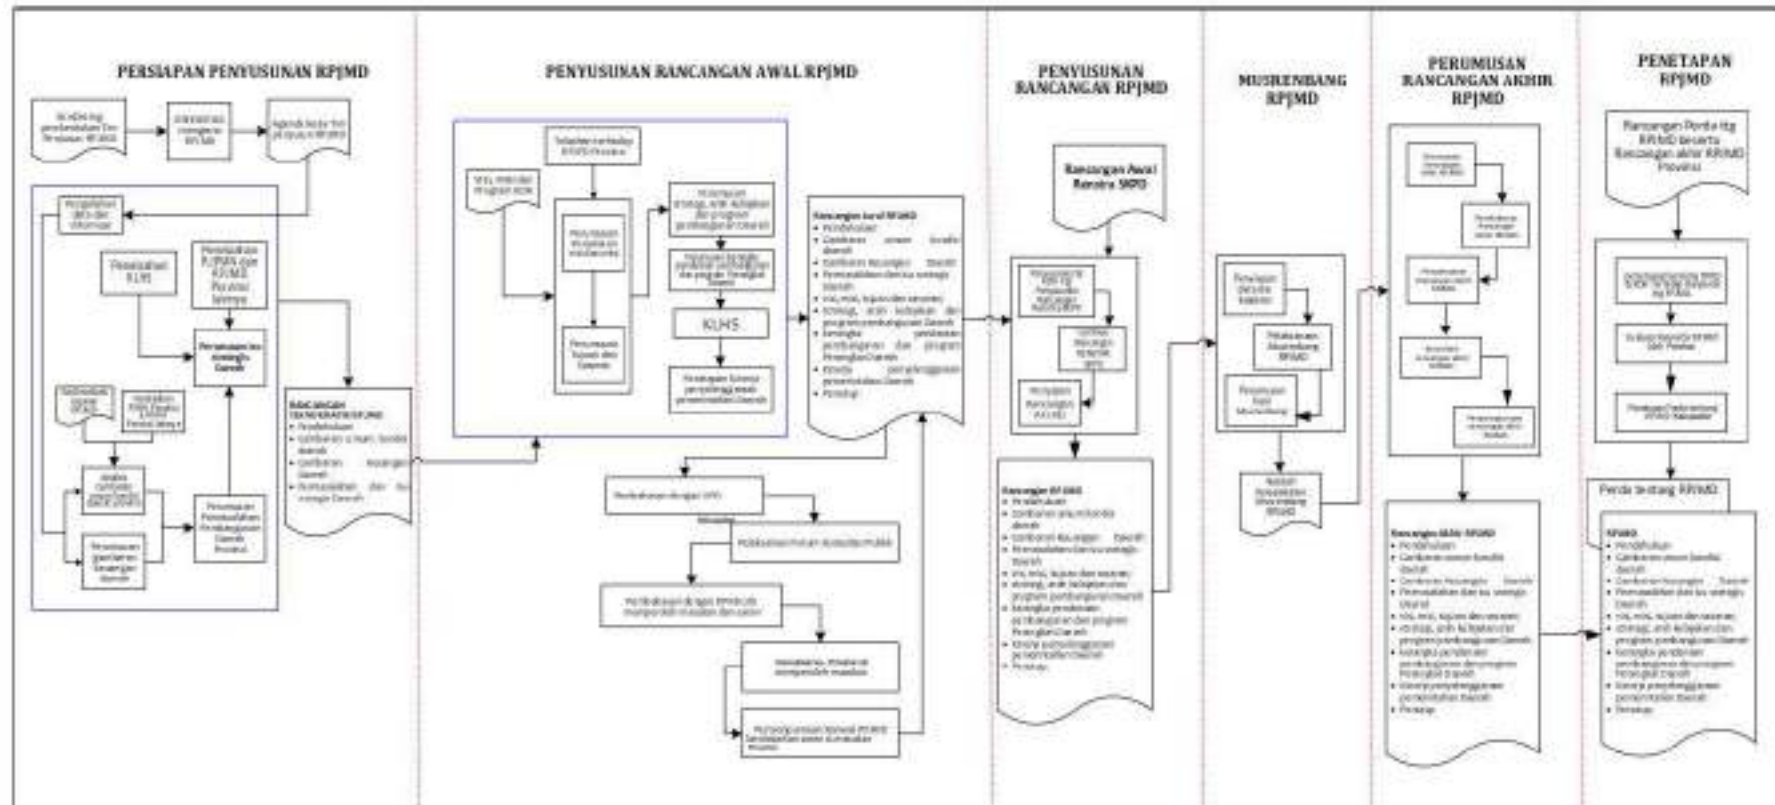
PERSIAPAN PENYUSUNAN RPJMD

PENYUSUNAN RANCANGAN AWAL RPJMD

PENYUSUNAN RANCANGAN RPJMD

MUSRENBANG RPJMD

PERUMUSAN RANCANGAN AKHIR RPJMD

PENETAPAN RPJMD

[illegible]

Agenda kerja tim penyusun RPJMD

Pengolahan data dan informasi

Penelaahan KLHS

Penelaahan RJPMN dan RPJMD Provinsi lainnya

Perumusan isu strategis Daerah

Perumusan Permasalahan Pembangunan Daerah

Penelaahan gambaran keuangan daerah

RANCANGAN TEKNOKRATIK RPJMD
• Pendahuluan
• Gambaran umum kondisi daerah
• Gambaran Keuangan Daerah
• Permasalahan dan isu strategis Daerah

Telaahan terhadap RTRW Provinsi

Visi, misi dan program KDH

Penyusunan visi, misi, tujuan dan sasaran

Perumusan strategi, arah kebijakan dan program pembangunan Daerah

KLHS

Rancangan Awal RPJMD
• Pendahuluan
• Gambaran umum kondisi daerah
• Gambaran Keuangan Daerah
• Permasalahan dan isu strategis Daerah
• Visi, misi, tujuan dan sasaran
• Strategi, arah kebijakan dan program pembangunan Daerah
• Kerangka pendanaan pembangunan dan program Perangkat Daerah
• Kinerja penyelenggaraan pemerintahan Daerah
• Penutup

Pembahasan dengan SKPD

Pelaksanaan Forum Konsultasi Publik

Pembahasan dengan DPRD

Rancangan Awal Renstra SKPD

Rancangan RPJMD
• Pendahuluan
• Gambaran umum kondisi daerah
• Gambaran Keuangan Daerah
• Permasalahan dan isu strategis Daerah
• Visi, misi, tujuan dan sasaran
• Strategi, arah kebijakan dan program pembangunan Daerah
• Kerangka pendanaan pembangunan dan program Perangkat Daerah
• Kinerja penyelenggaraan pemerintahan Daerah
• Penutup

Penyiapan data dan bahan

Pelaksanaan Musrenbang RPJMD

Perumusan hasil Musrenbang

Naskah Kesepakatan Musrenbang RPJMD

Rancangan Akhir RPJMD
• Pendahuluan
• Gambaran umum kondisi daerah
• Gambaran Keuangan Daerah
• Permasalahan dan isu strategis Daerah
• Visi, misi, tujuan dan sasaran
• Strategi, arah kebijakan dan program pembangunan Daerah
• Kerangka pendanaan pembangunan dan program Perangkat Daerah
• Kinerja penyelenggaraan pemerintahan Daerah
• Penutup

Rancangan Perda ttg RPJMD beserta Rancangan akhir RPJMD Provinsi

Perda tentang RPJMD

RPJMD
• Pendahuluan
• Gambaran umum kondisi daerah
• Gambaran Keuangan Daerah
• Permasalahan dan isu strategis Daerah
• Visi, misi, tujuan dan sasaran
• Strategi, arah kebijakan dan program pembangunan Daerah
• Kerangka pendanaan pembangunan dan program Perangkat Daerah
• Kinerja penyelenggaraan pemerintahan Daerah
• Penutup